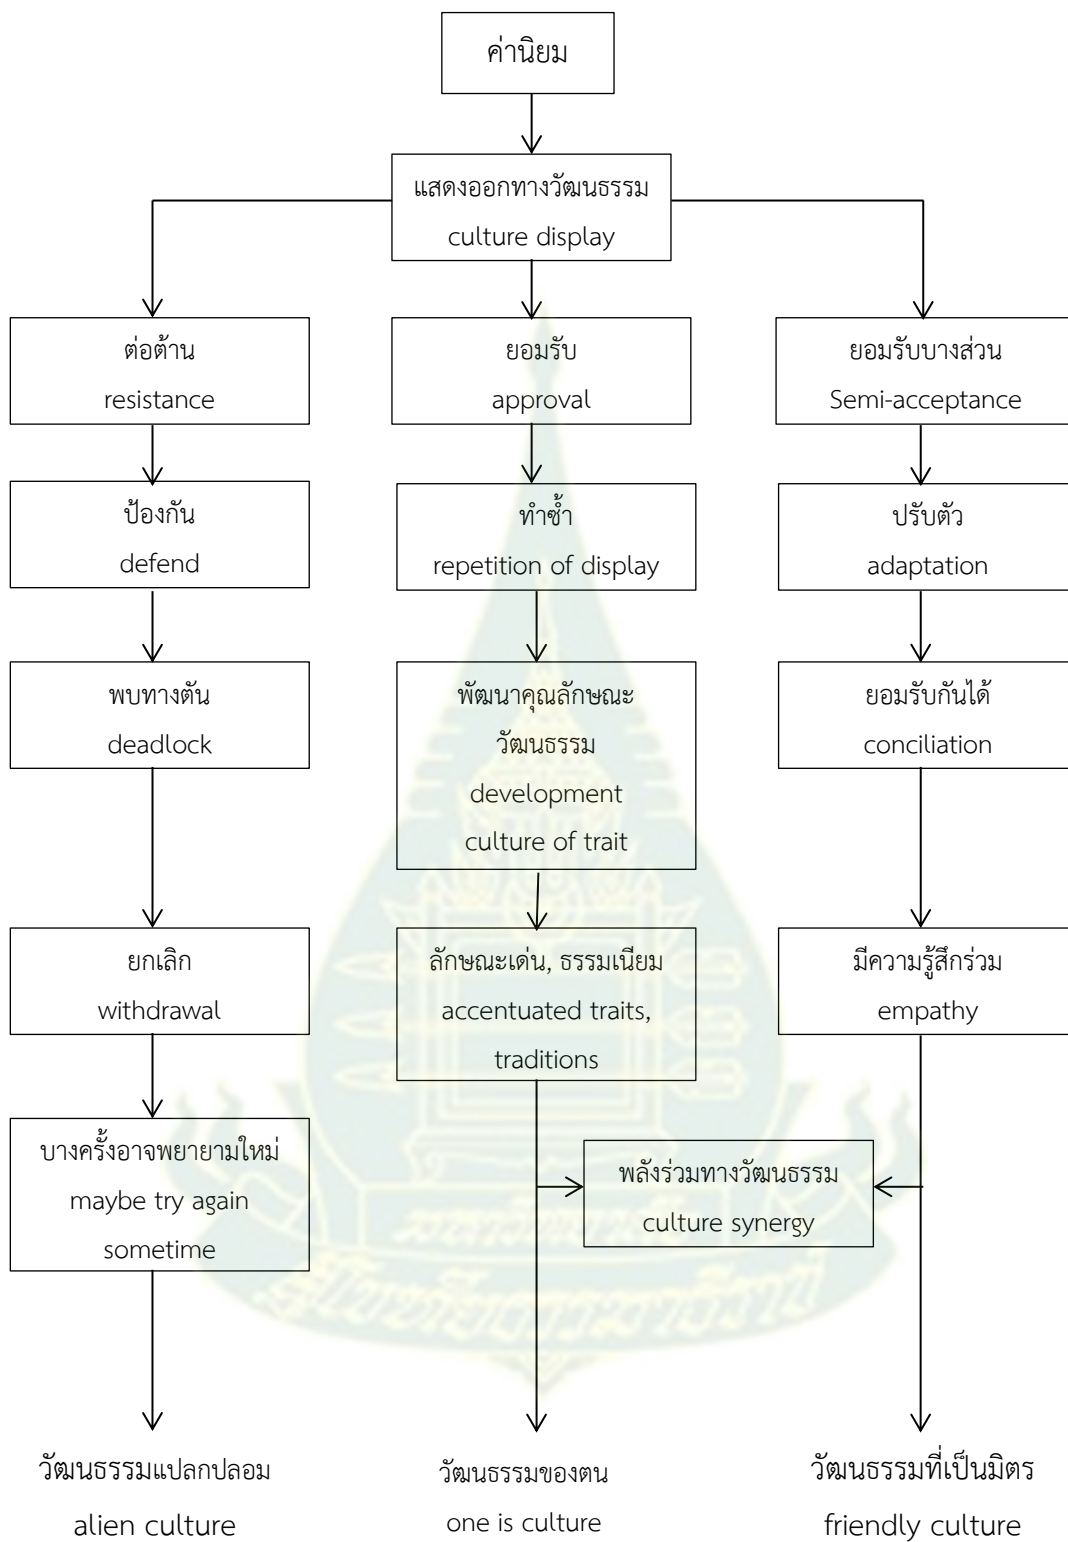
ค่านิยม

แสดงออกทางวัฒนธรรม
culture display

ต่อต้าน
resistance

ป้องกัน
defend

พบทางตัน
deadlock

ยกเลิก
withdrawal

บางครั้งอาจพยายามใหม่
maybe try again sometime

วัฒนธรรมแปลกปลอม
alien culture

ยอมรับ
approval

ทำซ้ำ
repetition of display

พัฒนาคุณลักษณะวัฒนธรรม
development culture of trait

ลักษณะเด่น, ธรรมเนียม
accentuated traits, traditions

วัฒนธรรมของตน
one is culture

ยอมรับบางส่วน
Semi-acceptance

ปรับตัว
adaptation

ยอมรับกันได้
conciliation

มีความรู้สึกร่วม
empathy

วัฒนธรรมที่เป็นมิตร
friendly culture

พลังร่วมทางวัฒนธรรม
culture synergy